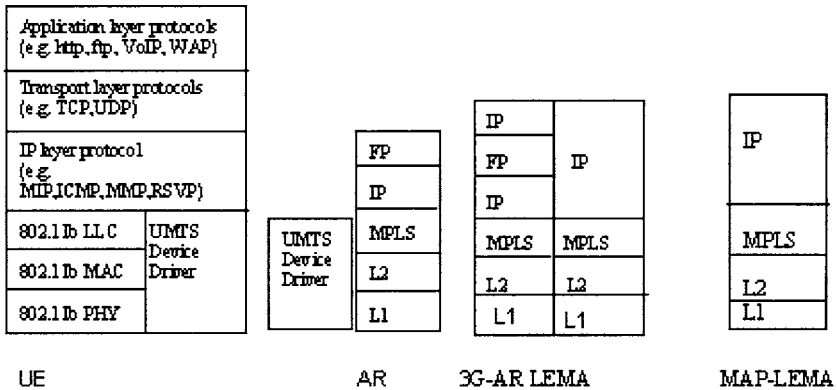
Application layer protocols (e.g. http, ftp, VoIP, WAP)

Transport layer protocols (e.g. TCP,UDP)

IP layer protocol (e.g. MIP,ICMP, MMP,RSVP)

802.11b LLC

802.11b MAC

802.11b PHY

UMTS Device Driver

UMTS Device Driver

FP

IP

MPLS

L2

L1

IP

FP

IP

MPLS

L2

L1

IP

MPLS

L2

L1

IP

MPLS

L2

L1

UE

AR

3G-AR LEMA

MAP-LEMA